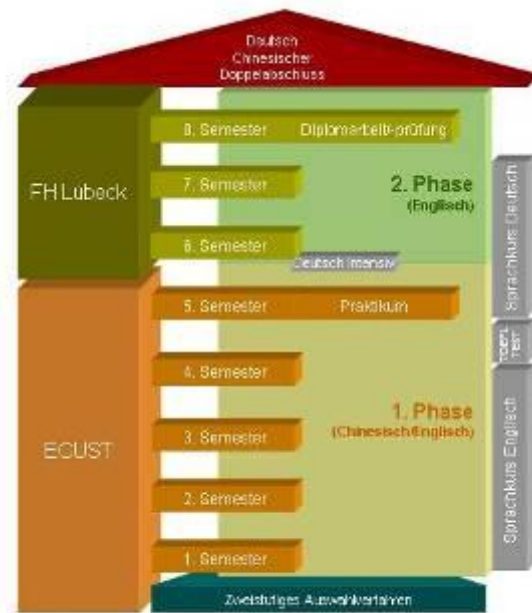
Deutsch Chinesischer Doppelabschuss

FH Lübeck

8. Semester

Diplomarbeit-prüfung

7. Semester

2. Phase
(Englisch)

6. Semester

Deutsch intensiv

Sprachkurs Deutsch

5. Semester

Praktikum

TOEFL TEST

4. Semester

ECUST

3. Semester

1. Phase
(Chinesisch/Englisch)

Sprachkurs Englisch

2. Semester

1. Semester

Zweistufiges Auswahlverfahren